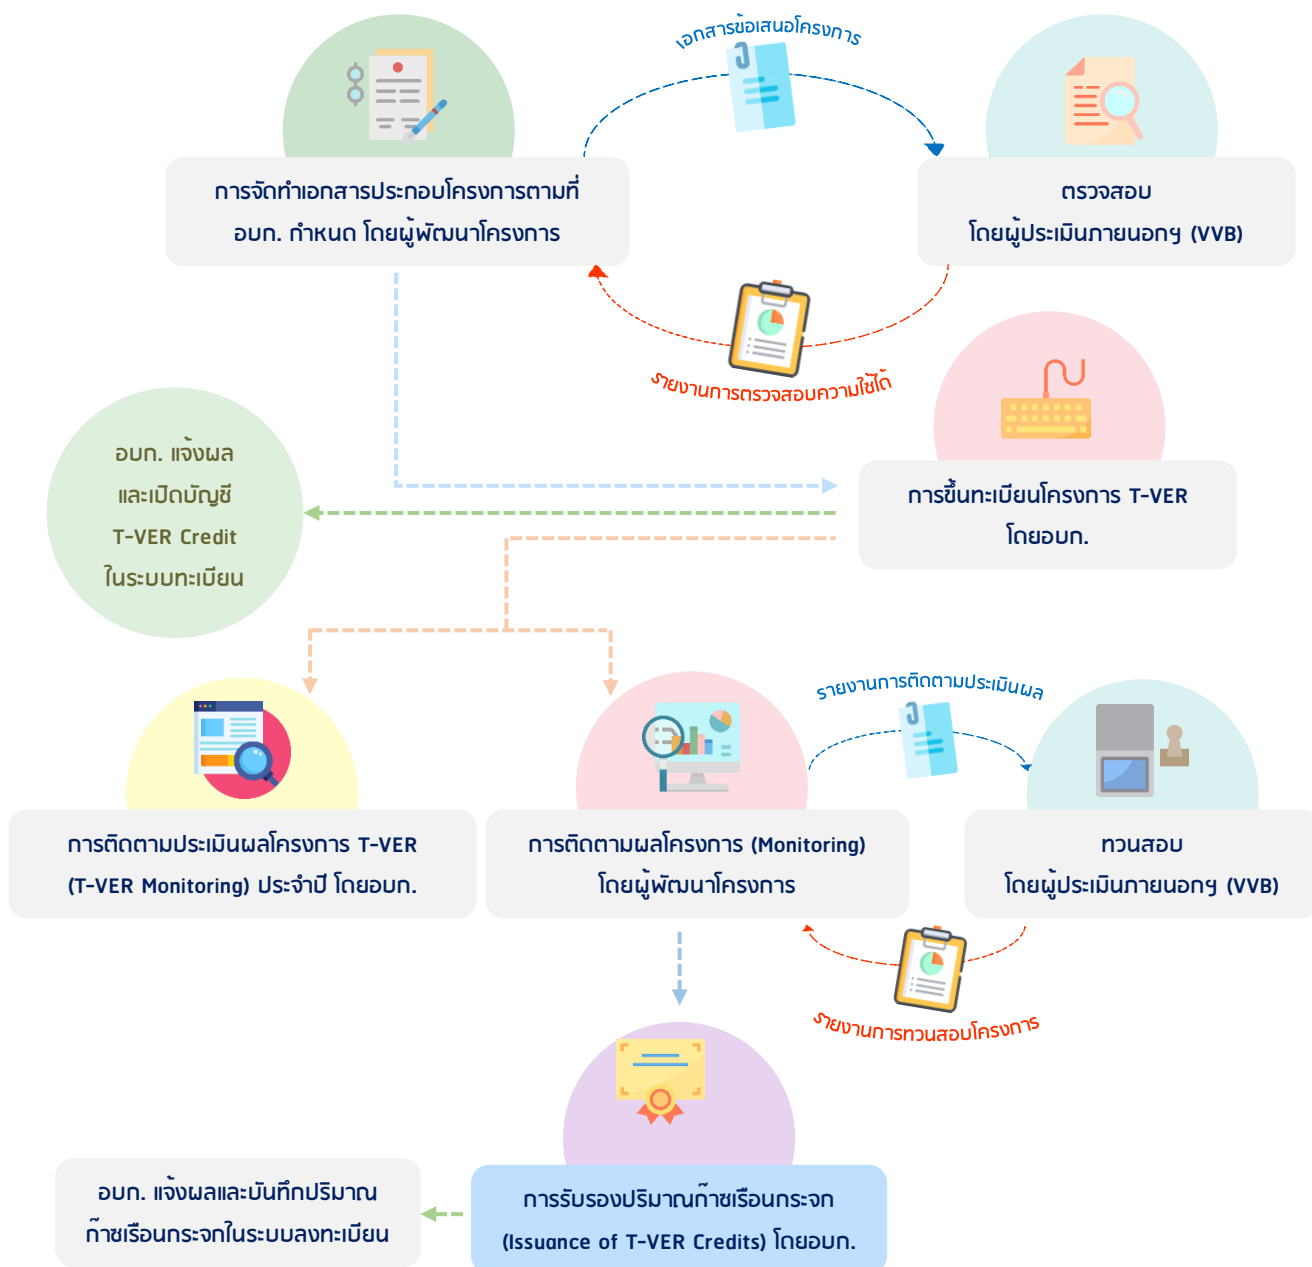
เอกสารข้อเสนอโครงการ

การจัดทำเอกสารประกอบโครงการตามที่ อบก. กำหนด โดยผู้พัฒนาโครงการ

ตรวจสอบ
โดยผู้ประเมินภายนอกฯ (VVB)

รายงานการตรวจสอบความใช้ได้

อบก. แจ้งผล และเปิดบัญชี T-VER Credit ในระบบทะเบียน

การขึ้นทะเบียนโครงการ T-VER โดยอบก.

รายงานการติดตามประเมินผล

การติดตามประเมินผลโครงการ T-VER (T-VER Monitoring) ประจำปี โดยอบก.

การติดตามผลโครงการ (Monitoring) โดยผู้พัฒนาโครงการ

ทวนสอบ
โดยผู้ประเมินภายนอกฯ (VVB)

รายงานการทวนสอบโครงการ

อบก. แจ้งผลและบันทึกปริมาณก๊าซเรือนกระจกในระบบลงทะเบียน

การรับรองปริมาณก๊าซเรือนกระจก (Issuance of T-VER Credits) โดยอบก.